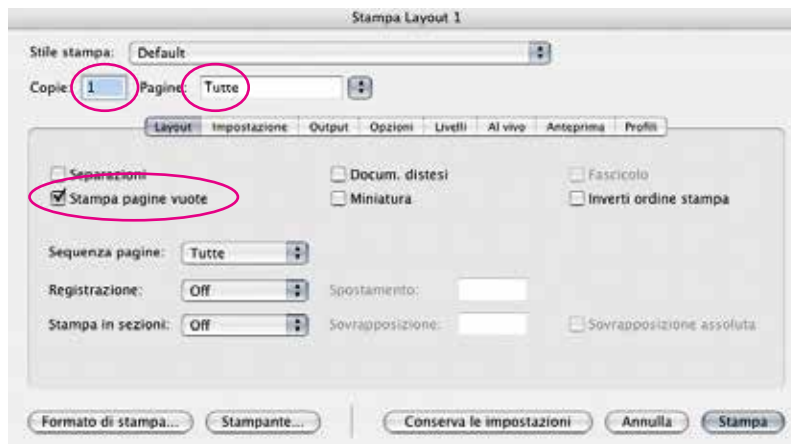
Stampa Layout 1

Stile stampa: Default

Copie: 1 Pagine: Tutte

Layout | Impostazione | Output | Opzioni | Livelli | Al vivo | Anteprima | Profili

Separazioni

Stampa pagine vuote

Docum. distesi

Miniatura

Fascicolo

Inverti ordine stampa

Sequenza pagine: Tutte

Registrazione: Off

Spostamento:

Stampa in sezioni: Off

Sovrapposizione:

Sovrapposizione assoluta

Formato di stampa... | Stampante... | Conserva le impostazioni | Annulla | Stampa